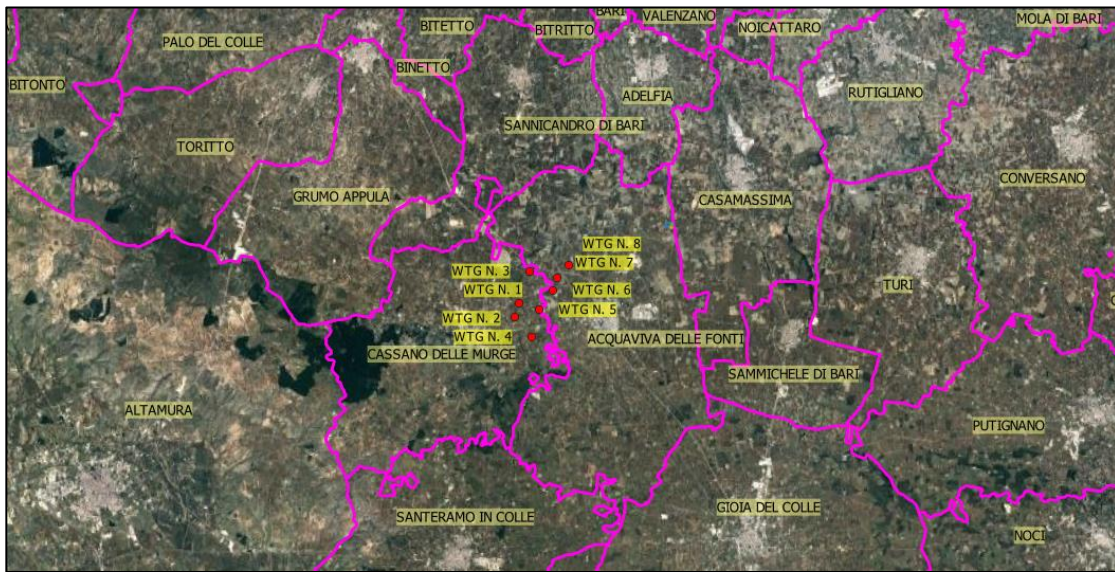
BARI
VALENZANO
BITETTO
BITRITTO
NOICATTARO
MOLA DI BARI
PALO DEL COLLE
BINETTO
BITONTO
ADELFIA
RUTIGLIANO
SANNICANDRO DI BARI
TORITTO
GRUMO APPULA
CASAMASSIMA
CONVERSANO
WTG N. 8
WTG N. 7
WTG N. 3
WTG N. 1
WTG N. 6
WTG N. 2
WTG N. 5
WTG N. 4
TURI
CASSANO DELLE MURGE
ACQUAVIVA DELLE FONTI
SAMMICHELE DI BARI
ALTAMURA
PUTIGNANO
SANTERAMO IN COLLE
GIOIA DEL COLLE
NOCI